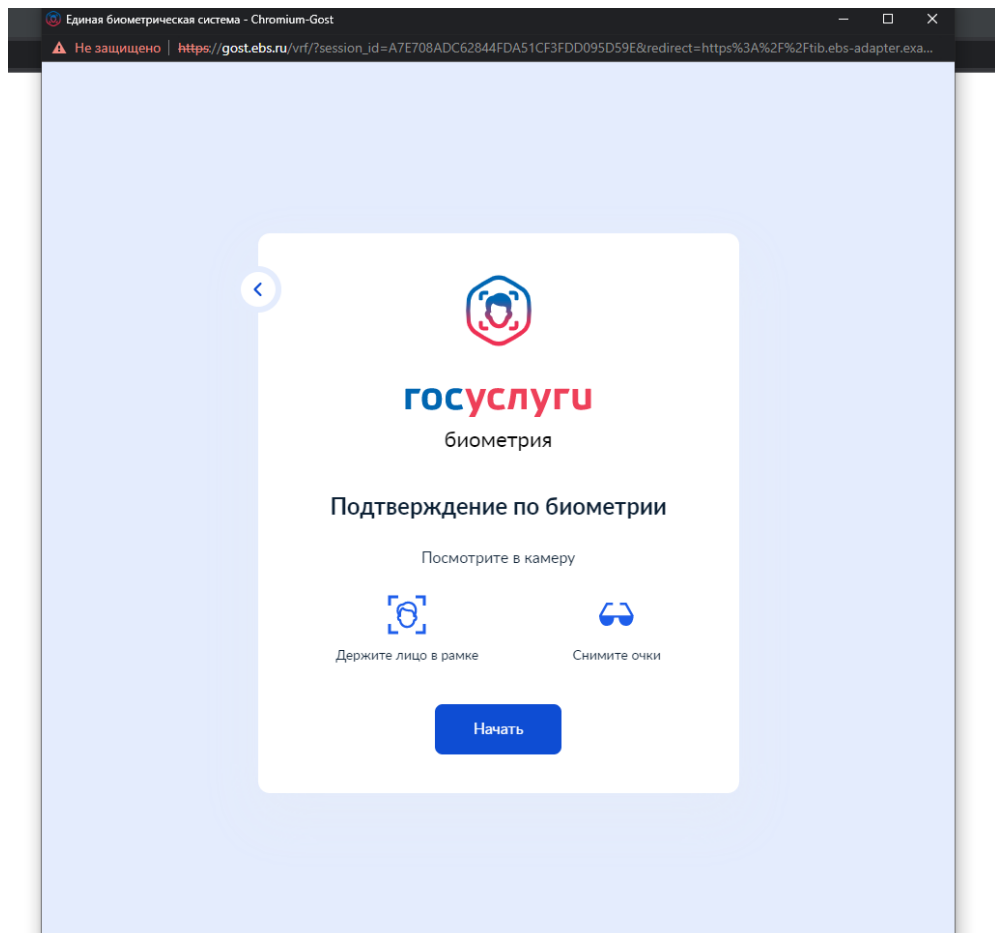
Единая биометрическая система - Chromium-Gost

Не защищено | https://gost.ebs.ru/vrf/?session_id=A7E708ADC62844FDA51CF3FDD095D59E&redirect=https%3A%2F%2Ftib.ebs-adapter.exa...

госуслуги
биометрия

Подтверждение по биометрии

Посмотрите в камеру

Держите лицо в рамке

Снимите очки

Начать